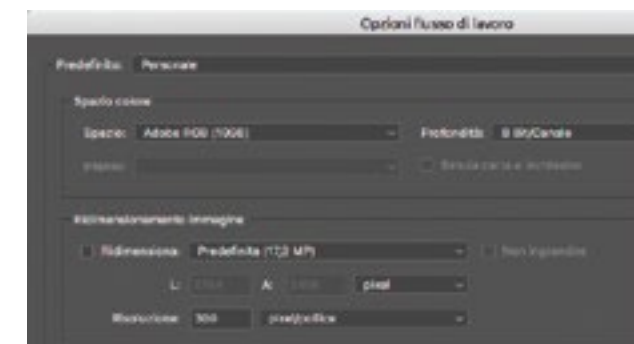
Opzioni flusso di lavoro

Predefinito: Personale

Spazio colore

Spazio: Adobe RGB (1998)

Profondità: 8 Bit/Canale

Intento: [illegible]

Simula carta e inchiostro

Ridimensionamento immagine

Ridimensiona: Predefinita (17,9 MP)

Non ingrandire

L: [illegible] A: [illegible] pixel

Risoluzione: 300 pixel/pollice